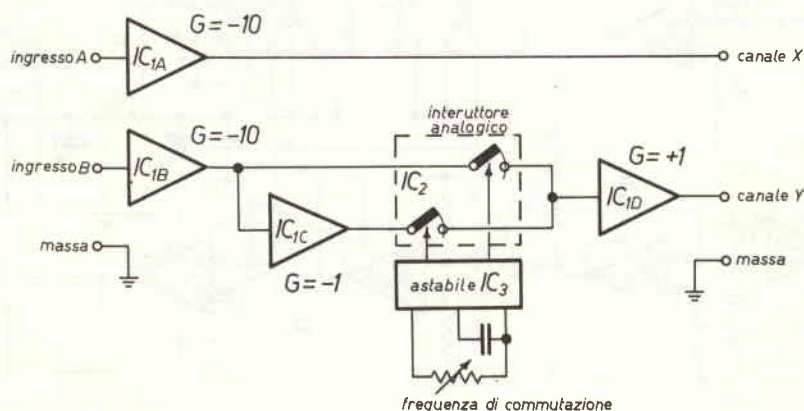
$G=-10$

ingresso A

$IC_{1A}$

canale X

$G=-10$

interuttore analogico

$G=+1$

ingresso B

$IC_{1B}$

$IC_2$

$IC_{1D}$

canale Y

massa

$IC_{1C}$

massa

$G=-1$

astabile $IC_3$

frequenza di commutazione